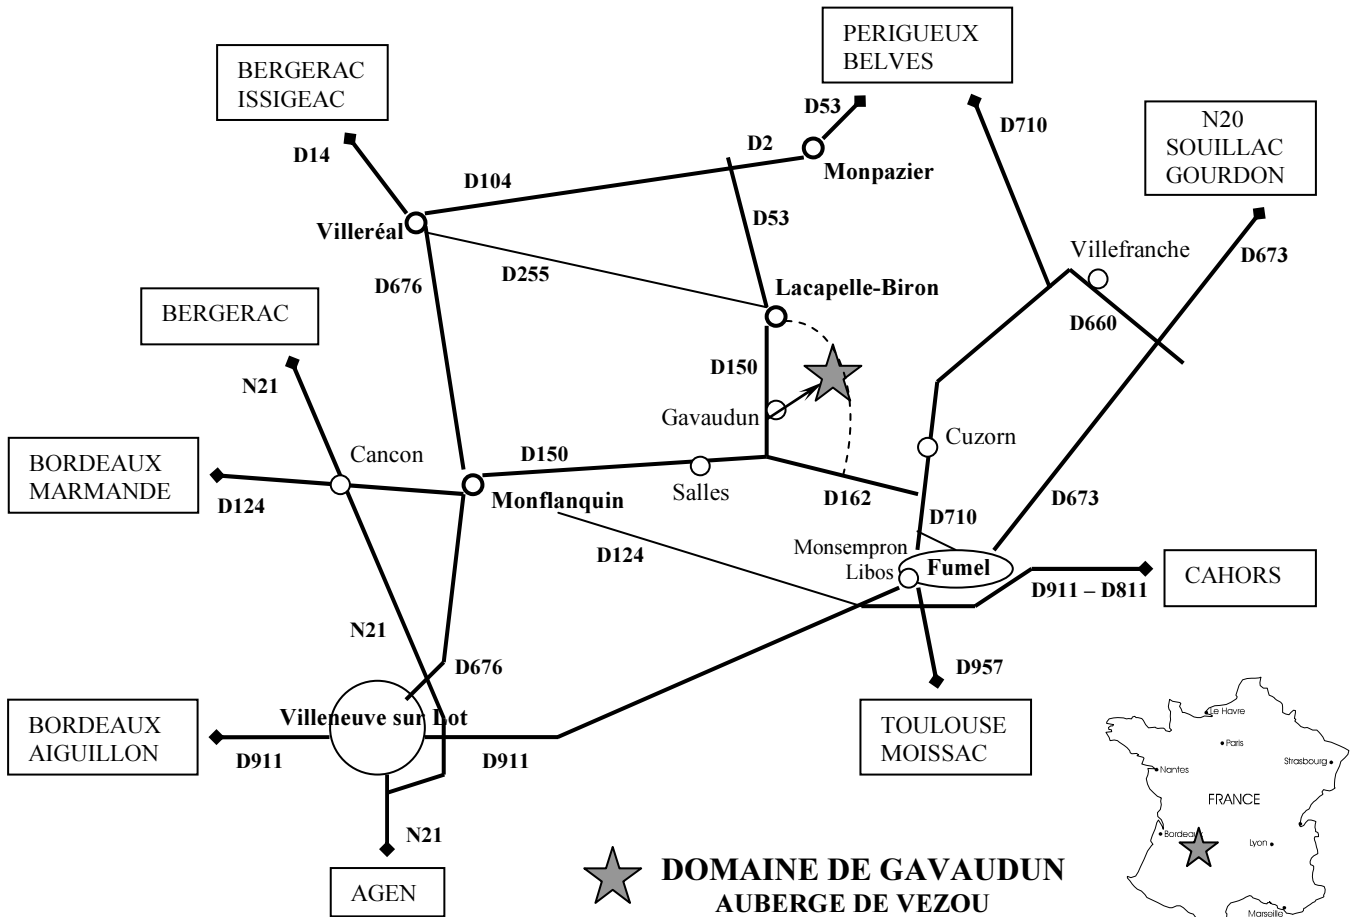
BERGERAC
ISSIGEAC

PERIGUEUX
BELVES

N20
SOUILLAC
GOURDON

D53
D2
Monpazier
D710
D14
D104
Villeréal
D53
Villefranche
D673
D676
D255
Lacapelle-Biron
BERGERAC
D660
D150
N21
Gavaudun
Cuzorn
BORDEAUX
MARMANDE
Cancon
D150
Salles
D162
D124
Monflanquin
D710
D673
Monsempron
Libos
Fumel
D124
CAHORS
D911 – D811
N21
D676
D957
BORDEAUX
AIGUILLON
Villeneuve sur Lot
TOULOUSE
MOISSAC
D911
D911
N21
AGEN

DOMAINE DE GAVAUDUN
AUBERGE DE VEZOU

Le Havre
Paris
Strasbourg
Nantes
FRANCE
Bordeaux
Lyon
Marseille